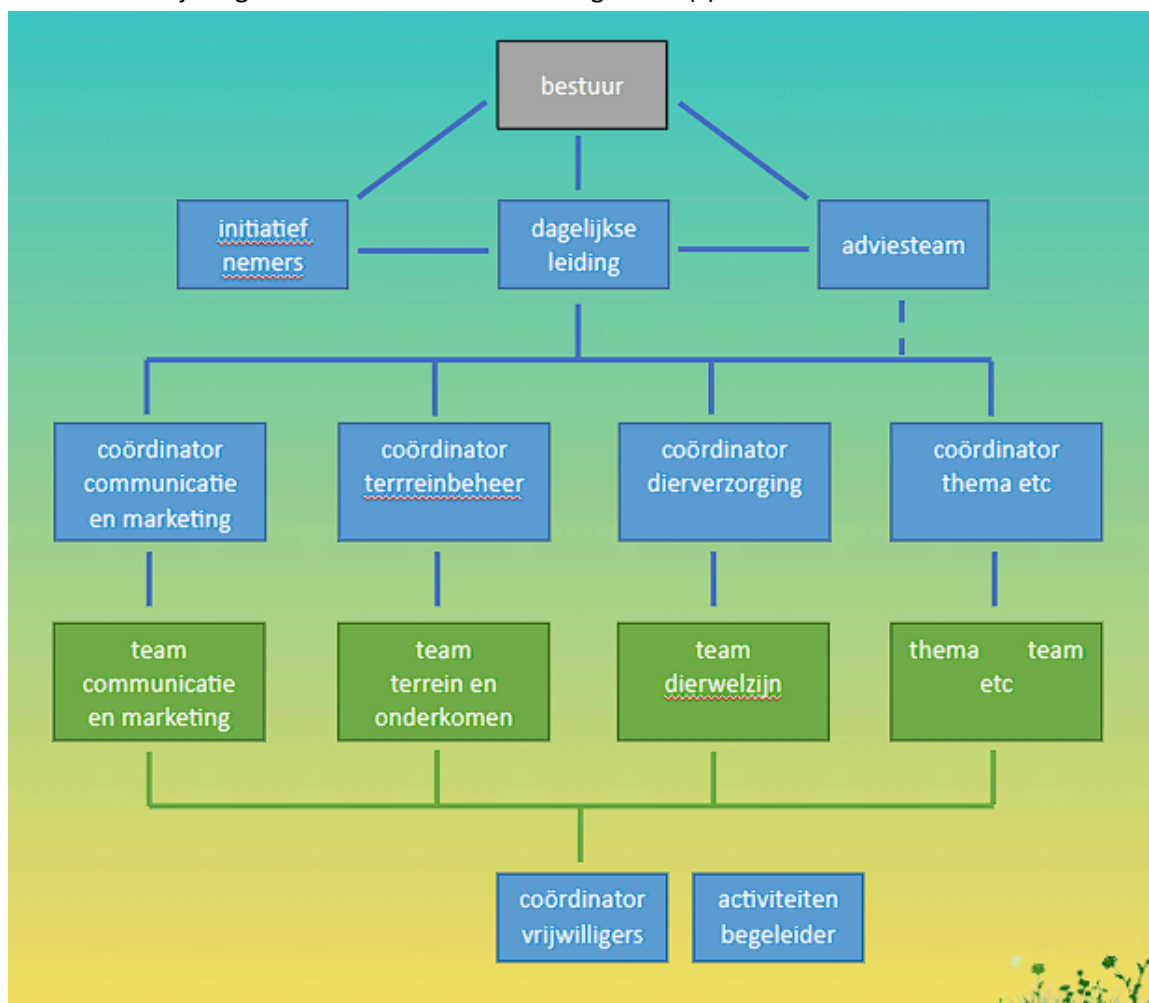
bestuur

initiatief nemers

dagelijkse leiding

adviesteam

coördinator communicatie en marketing

coördinator terrreinbeheer

coördinator dierverzorging

coördinator thema etc

team communicatie en marketing

team terrein en onderkomen

team dierwelzijn

thema team etc

coördinator vrijwilligers

activiteiten begeleider